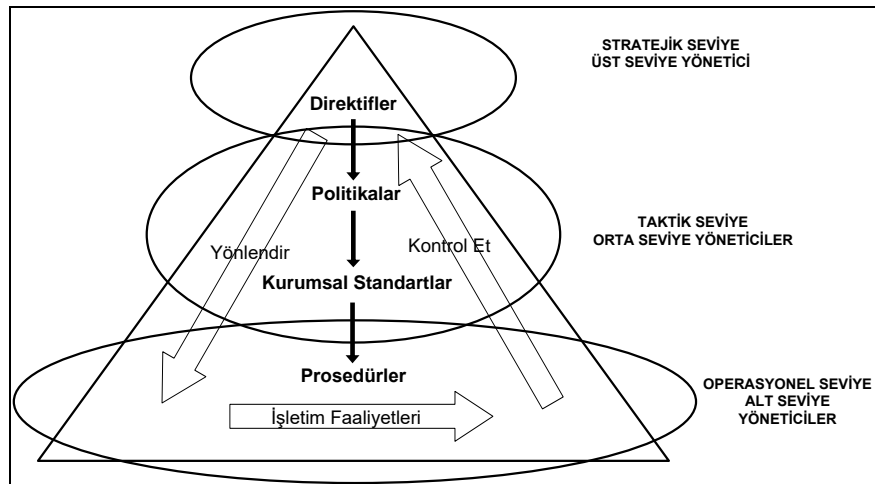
STRATEJİK SEVİYE
ÜST SEVİYE YÖNETİCİ

Direktifler

Politikalar

TAKTİK SEVİYE
ORTA SEVİYE YÖNETİCİLER

Yönlendir

Kontrol Et

Kurumsal Standartlar

Prosedürler

OPERASYONEL SEVİYE
ALT SEVİYE
YÖNETİCİLER

İşletim Faaliyetleri